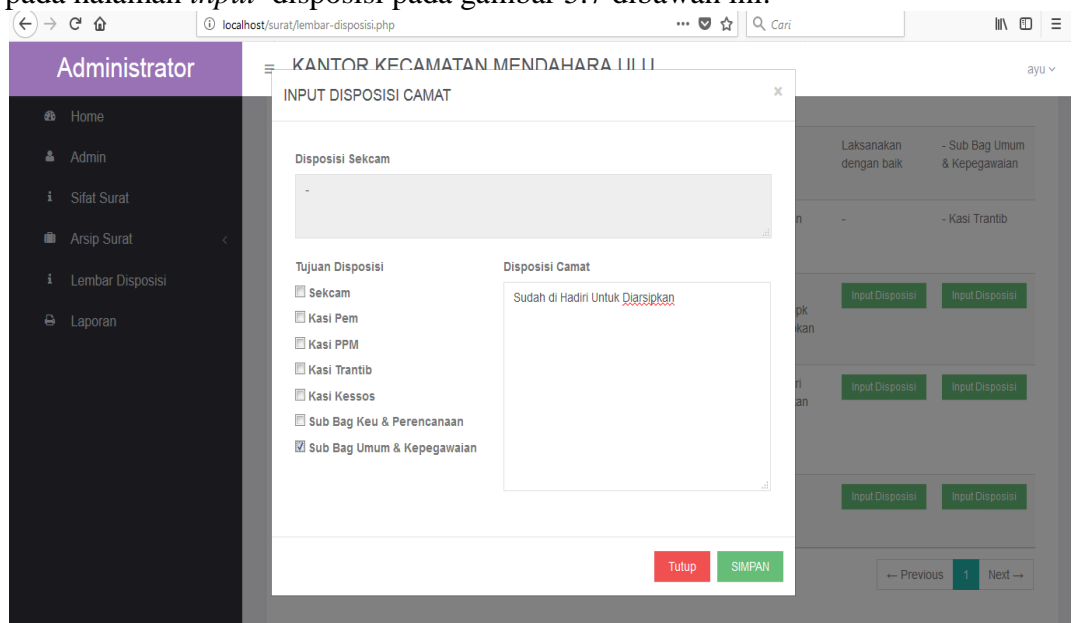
pada halaman *input* disposisi pada gambar 5.7 dibawah ini.

localhost/surat/lembar-disposisi.php

Cari

Administrator

KANTOR KECAMATAN MENDAHARA ULU

ayu

Home

Admin

Sifat Surat

Arsip Surat

Lembar Disposisi

Laporan

INPUT DISPOSISI CAMAT

×

Disposisi Sekcam

-

Tujuan Disposisi

Sekcam

Kasi Pem

Kasi PPM

Kasi Trantib

Kasi Kessos

Sub Bag Keu & Perencanaan

Sub Bag Umum & Kepegawaian

Disposisi Camat

Sudah di Hadiri Untuk Diarsipkan

Tutup

SIMPAN

Laksanakan dengan baik

- Sub Bag Umum & Kepegawaian

n

-

- Kasi Trantib

pk

kan

ri

an

Input Disposisi

Input Disposisi

Input Disposisi

Input Disposisi

Input Disposisi

Input Disposisi

← Previous

1

Next →